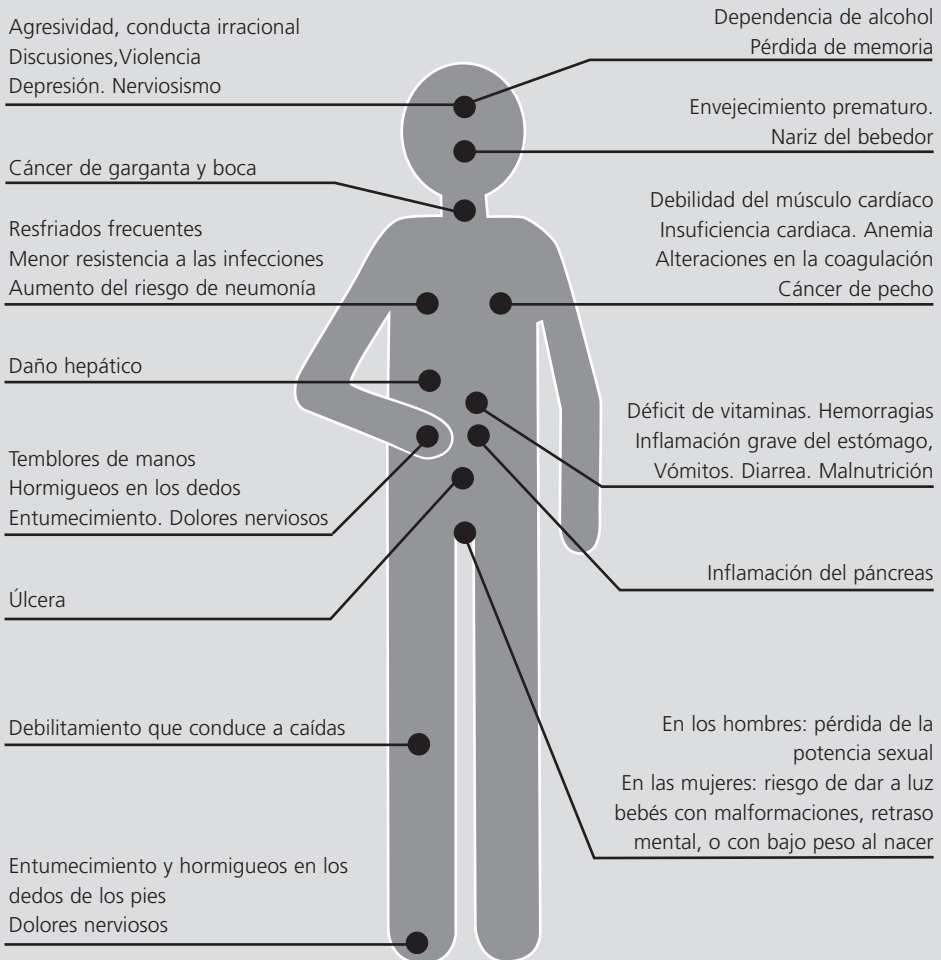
Agresividad, conducta irracional
Discusiones,Violencia
Depresión. Nerviosismo

Dependencia de alcohol
Pérdida de memoria

Envejecimiento prematuro.
Nariz del bebedor

Cáncer de garganta y boca

Debilidad del músculo cardíaco
Insuficiencia cardiaca. Anemia
Alteraciones en la coagulación
Cáncer de pecho

Resfriados frecuentes
Menor resistencia a las infecciones
Aumento del riesgo de neumonía

Daño hepático

Déficit de vitaminas. Hemorragias
Inflamación grave del estómago,
Vómitos. Diarrea. Malnutrición

Temblores de manos
Hormigueos en los dedos
Entumecimiento. Dolores nerviosos

Inflamación del páncreas

Úlcera

Debilitamiento que conduce a caídas

En los hombres: pérdida de la potencia sexual
En las mujeres: riesgo de dar a luz bebés con malformaciones, retraso mental, o con bajo peso al nacer

Entumecimiento y hormigueos en los dedos de los pies
Dolores nerviosos